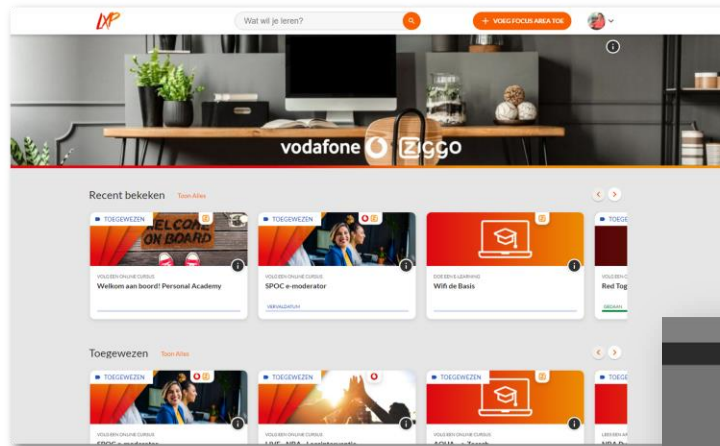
LXP

Wat wil je leren?

+ VOEG FOCUS AREA TOE

vodafone ziggo

Recent bekeken Toon Alles

TOEGEWEZEN

WELCOME ON BOARD

VOLG EEN ONLINE CURSUS

Welkom aan boord! Personal Academy

TOEGEWEZEN

VOLG EEN ONLINE CURSUS

SPOC e-moderator

VERVALDATUM

TOEGEWEZEN

DOE EEN E-LEARNING

Wifi de Basis

TOEGE

VOLG E

Red Tog

GESLAAG

Toegewezen Toon Alles

TOEGEWEZEN

VOLG EEN ONLINE CURSUS

SPOC e-moderator

TOEGEWEZEN

VOLG EEN ONLINE CURSUS

LIVE - NBA - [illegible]

TOEGEWEZEN

VOLG EEN ONLINE CURSUS

AQUA - e-Trench

TOEGE

LEES EEN A

NBA D